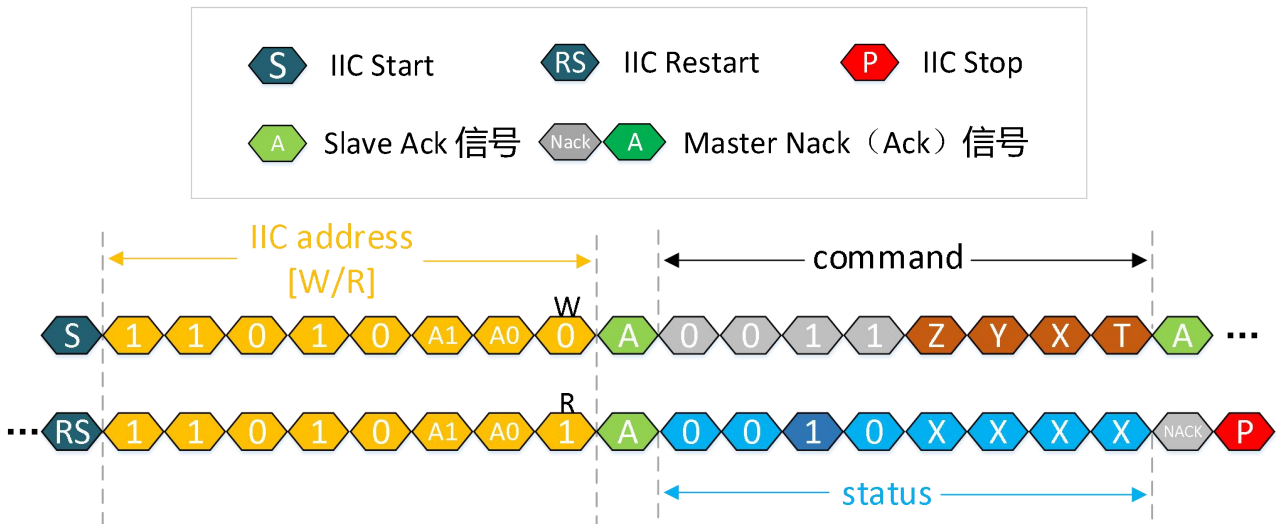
S IIC Start
RS IIC Restart
P IIC Stop
A Slave Ack 信号
Nack A Master Nack（Ack）信号

IIC address [W/R]
command

W
S 1 1 0 1 0 A1 A0 0 A 0 0 1 1 Z Y X T A ···

R
··· RS 1 1 0 1 0 A1 A0 1 A 0 0 1 0 X X X X NACK P

status